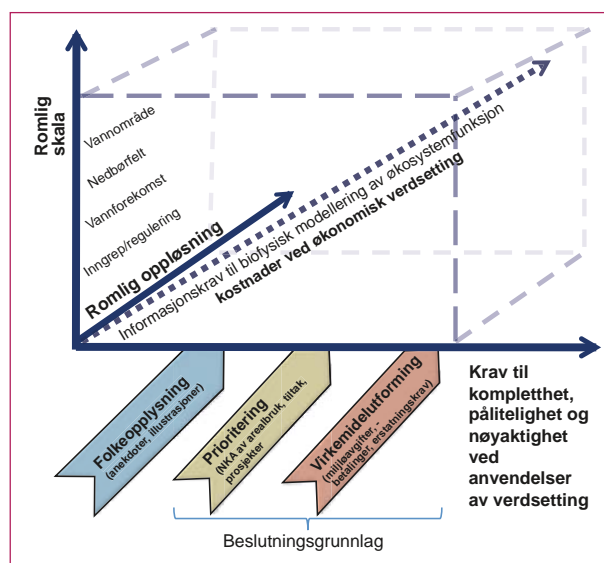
Romlig skala

Vannområde

Nedbørfelt

Vannforekomst

Inngrep/regulering

Romlig oppløsning

Informasjonskrav til biofysisk modellering av økosystemfunksjon

kostnader ved økonomisk verdsetting

Krav til komplettheet, pålitelighet og nøyaktighet ved anvendelser av verdsetting

Folkeopplysning (anekdoter, illustrasjoner)

Prioritering (NKA av arealbruk, tiltak, prosjekter)

Virkemiddelutforming (miljøavgifter, betalinger, erstatningskrav)

Beslutningsgrunnlag